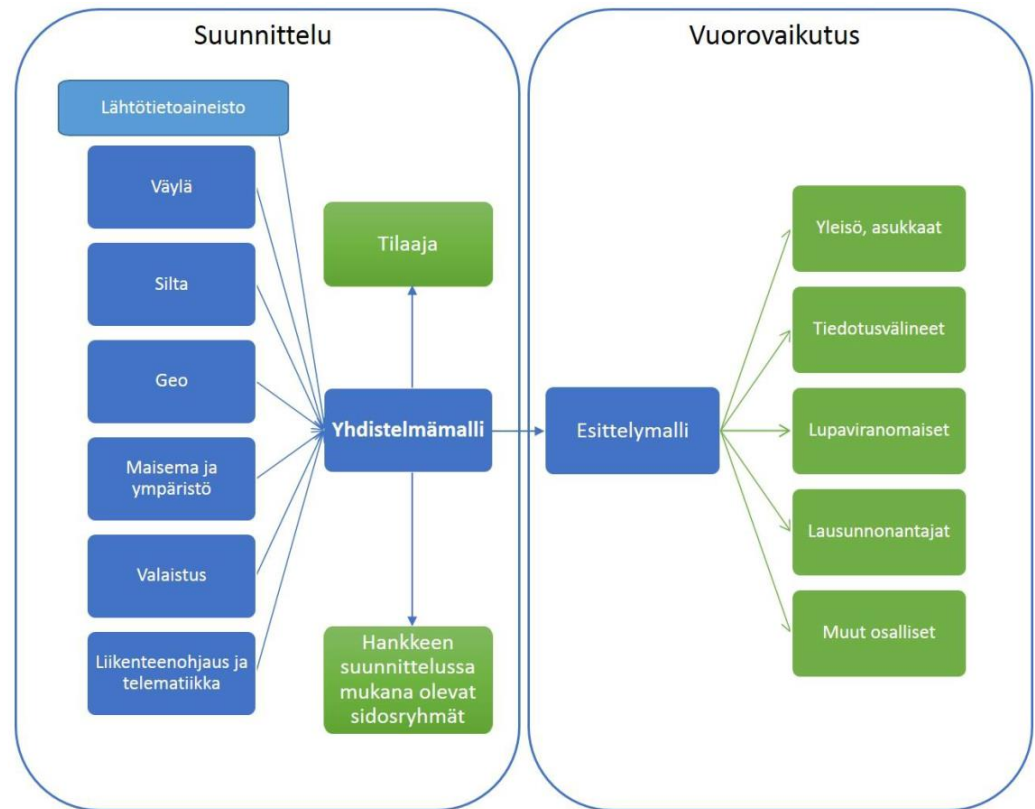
Suunnittelu

Lähtötietoaineisto

Väylä

Silta

Geo

Maisema ja ympäristö

Valaistus

Liikenteenohjaus ja telematiikka

Tilaaja

Yhdistelmämalli

Hankkeen suunnittelussa mukana olevat sidosryhmät

Vuorovaikutus

Esittelymalli

Yleisö, asukkaat

Tiedotusvälineet

Lupaviranomaiset

Lausunnonantajat

Muut osalliset